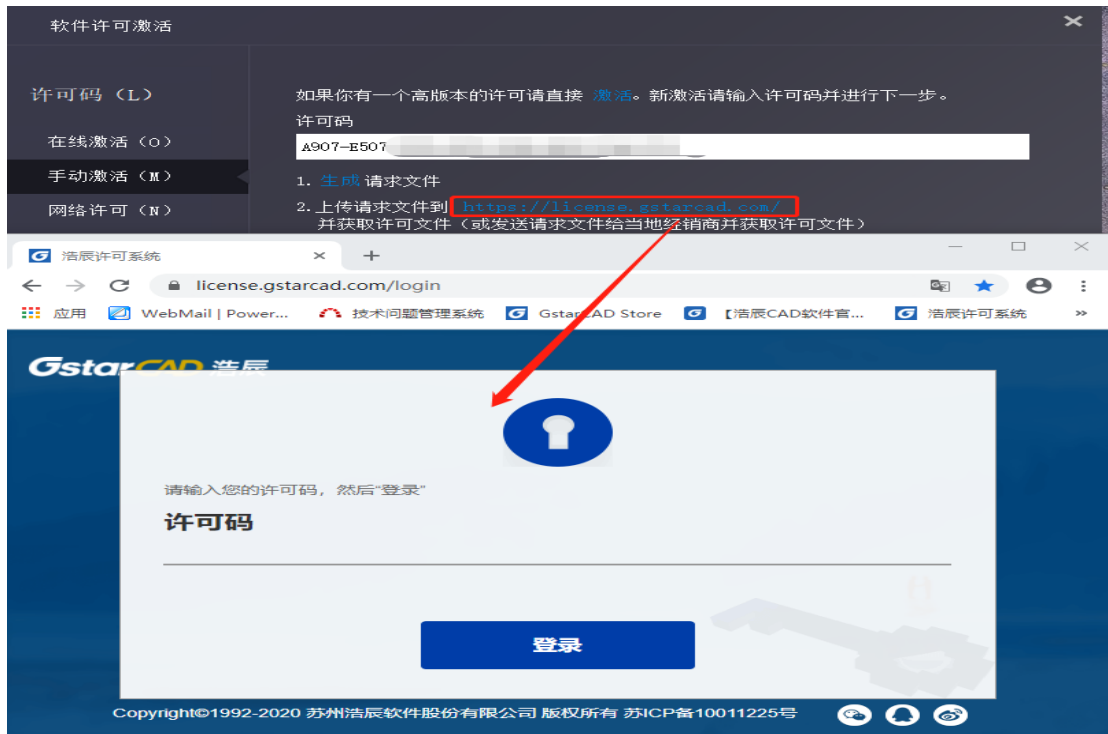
软件许可激活

许可码（L）
在线激活（O）
手动激活（M）
网络许可（N）

如果你有一个高版本的许可请直接 激活。新激活请输入许可码并进行下一步。
许可码
A907-E507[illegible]

1. 生成 请求文件
2. 上传请求文件到 https://license.gstarcad.com/
并获取许可文件（或发送请求文件给当地经销商并获取许可文件）

浩辰许可系统
license.gstarcad.com/login
应用 WebMail | Power... 技术问题管理系统 GstarCAD Store 【浩辰CAD软件官... 浩辰许可系统

GstarCAD 浩辰

请输入您的许可码，然后"登录"
许可码

登录

Copyright©1992-2020 苏州浩辰软件股份有限公司 版权所有 苏ICP备10011225号